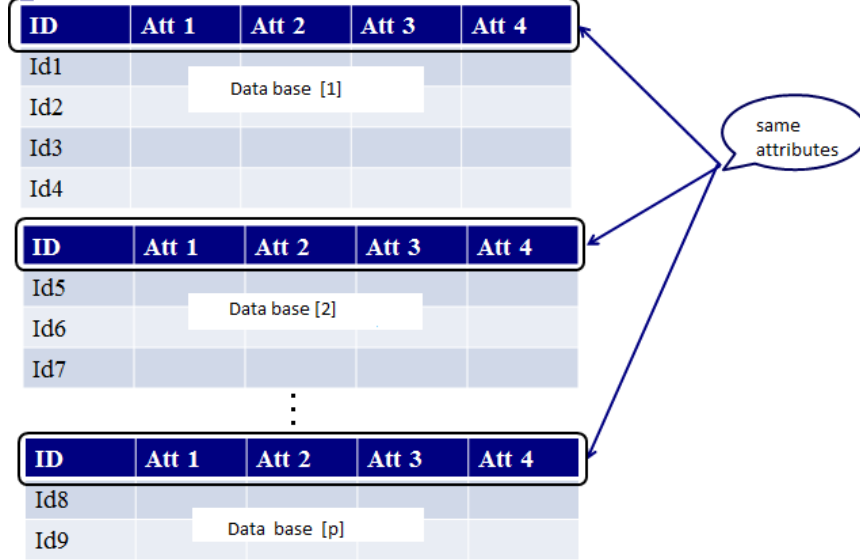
| ID | Att 1 | Att 2 | Att 3 | Att 4 |
|---|---|---|---|---|
| Id1 | | | | |
| Id2 | | | | |
| Id3 | | | | |
| Id4 | | | | |

Data base [1]

same attributes

| ID | Att 1 | Att 2 | Att 3 | Att 4 |
|---|---|---|---|---|
| Id5 | | | | |
| Id6 | | | | |
| Id7 | | | | |

Data base [2]

⋮

| ID | Att 1 | Att 2 | Att 3 | Att 4 |
|---|---|---|---|---|
| Id8 | | | | |
| Id9 | | | | |

Data base [p]